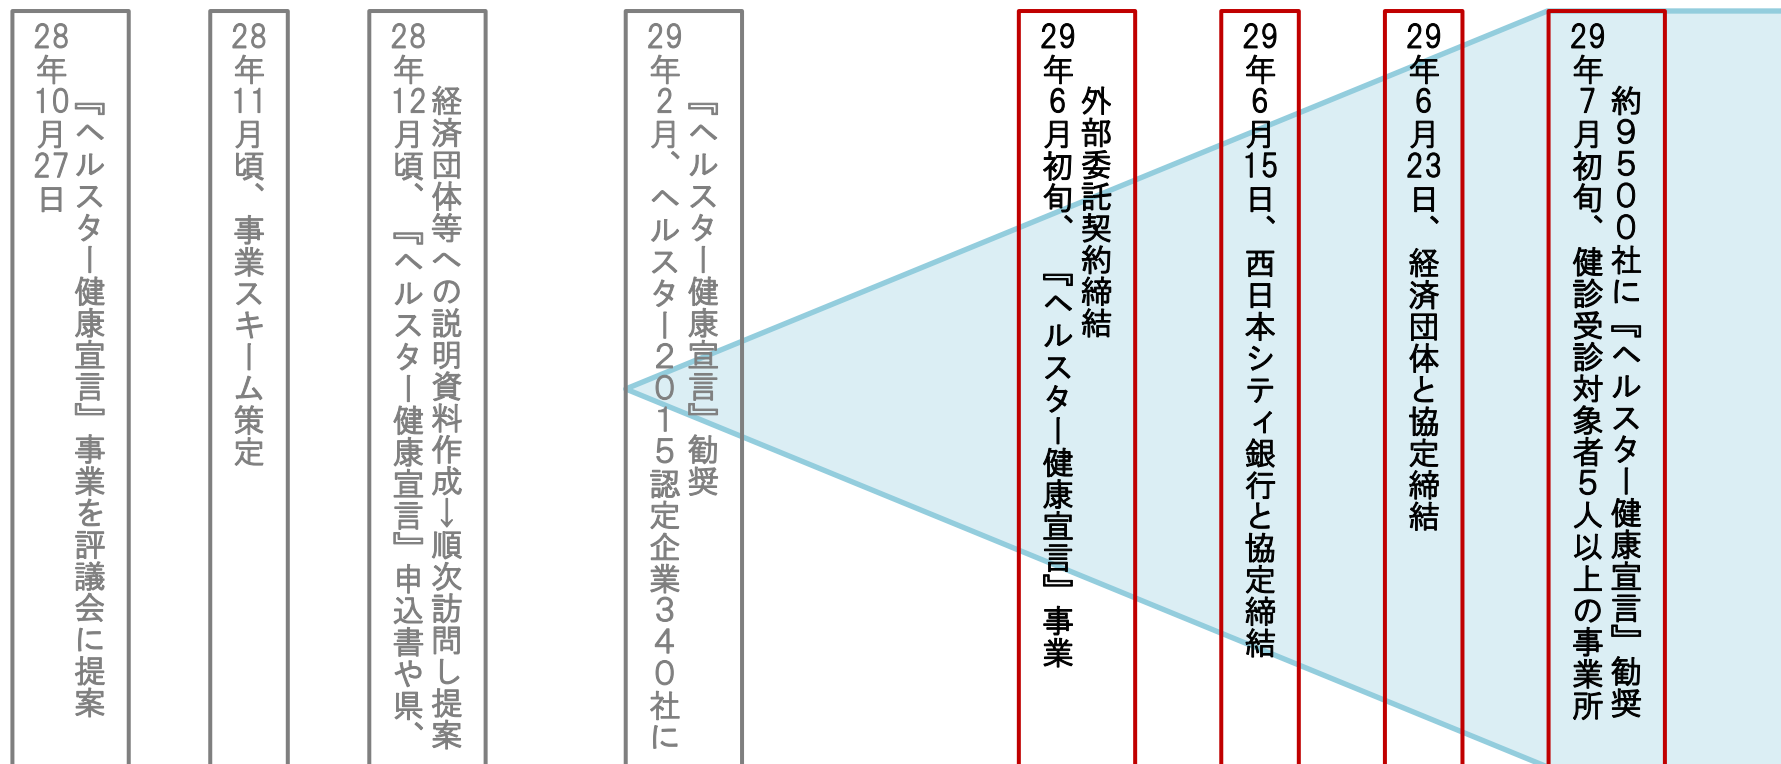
28年10月27日『ヘルスター健康宣言』事業を評議会に提案

28年11月頃、事業スキーム策定

28年12月頃、『ヘルスター健康宣言』申込書や県、経済団体等への説明資料作成→順次訪問し提案

29年2月、ヘルスター2015認定企業340社に『ヘルスター健康宣言』勧奨

29年6月初旬、『ヘルスター健康宣言』事業外部委託契約締結

29年6月15日、西日本シティ銀行と協定締結

29年6月23日、経済団体と協定締結

29年7月初旬、健診受診対象者5人以上の事業所約9500社に『ヘルスター健康宣言』勧奨